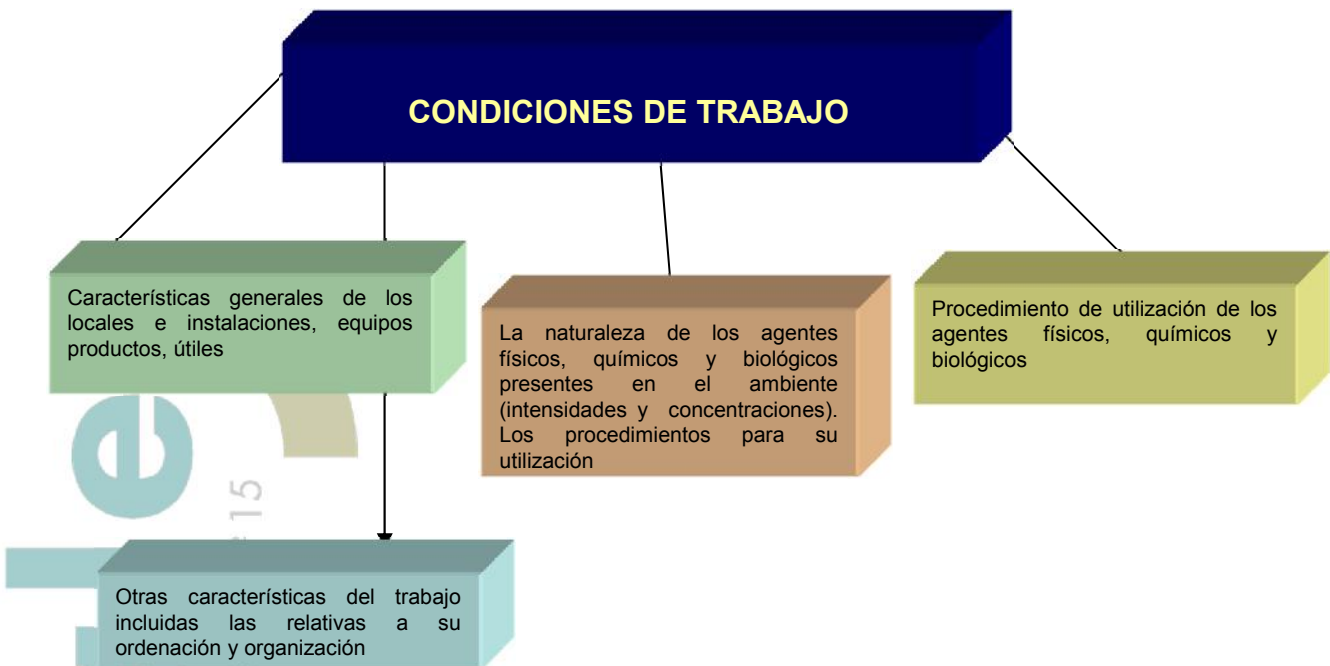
CONDICIONES DE TRABAJO

Características generales de los locales e instalaciones, equipos productos, útiles

La naturaleza de los agentes físicos, químicos y biológicos presentes en el ambiente (intensidades y concentraciones). Los procedimientos para su utilización

Procedimiento de utilización de los agentes físicos, químicos y biológicos

Otras características del trabajo incluidas las relativas a su ordenación y organización